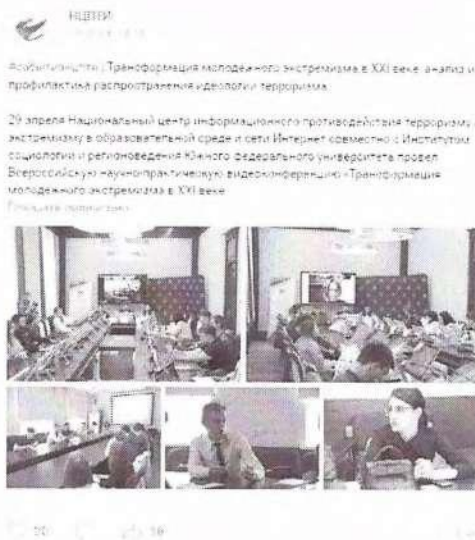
НЦПТИ
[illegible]

#событияцентра | Трансформация молодежного экстремизма в XXI веке: анализ и профилактика распространения идеологии терроризма

29 апреля Национальный центр информационного противодействия терроризму и экстремизму в образовательной среде и сети Интернет совместно с Институтом социологии и регионоведения Южного федерального университета провел Всероссийскую научно-практическую видеоконференцию «Трансформация молодежного экстремизма в XXI веке»
Показать полностью...

20 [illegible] 18